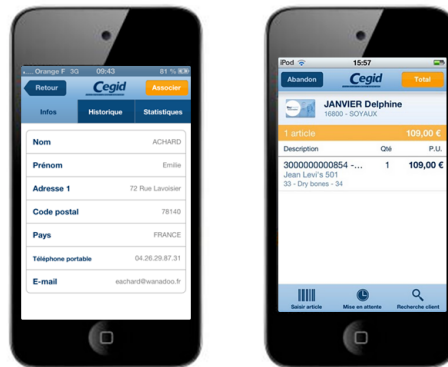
Orange F 09:43 81 %

Retour Cegid Associer

Infos Historique Statistiques

| Nom | ACHARD |
|---|---|
| Prénom | Emilie |
| Adresse 1 | 72 Rue Lavoisier |
| Code postal | 78140 |
| Pays | FRANCE |
| Téléphone portable | 04.26.29.87.31 |
| E-mail | eachard@wanadoo.fr |

iPod 15:57

Abandon Cegid Total

JANVIER Delphine
16800 - SOYAUX

1 article 109,00 €

| Description | Qté | P.U. |
|---|---|---|
| 3000000000854 -... Jean Levi's 501 33 - Dry bones - 34 | 1 | 109,00 € |

Saisir article Mise en attente Recherche client